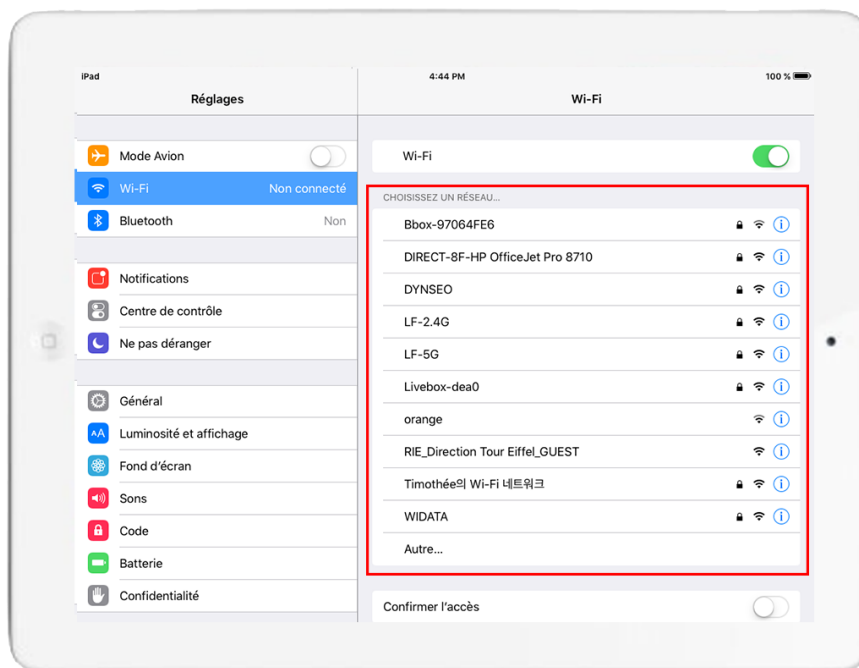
iPad

4:44 PM

100 %

Réglages

Wi-Fi

Mode Avion

Wi-Fi Non connecté

Bluetooth Non

Notifications

Centre de contrôle

Ne pas déranger

Général

Luminosité et affichage

Fond d'écran

Sons

Code

Batterie

Confidentialité

Wi-Fi

CHOISISSEZ UN RÉSEAU...

Bbox-97064FE6

DIRECT-8F-HP OfficeJet Pro 8710

DYNSEO

LF-2.4G

LF-5G

Livebox-dea0

orange

RIE_Direction Tour Eiffel_GUEST

Timothée의 Wi-Fi 네트워크

WIDATA

Autre...

Confirmer l'accès